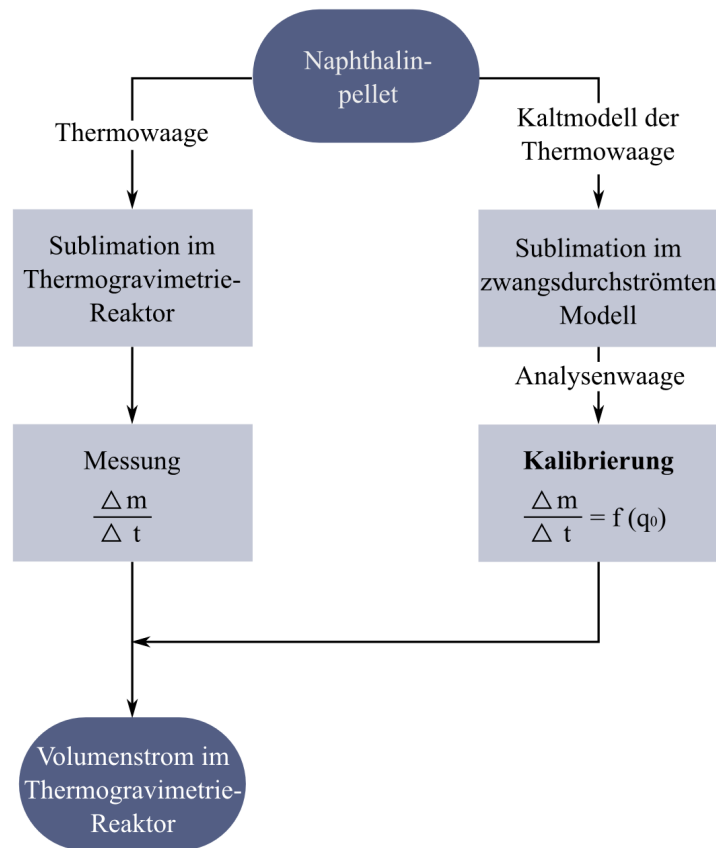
Naphthalinpellet

Thermowaage

Kaltmodell der Thermowaage

Sublimation im Thermogravimetrie-Reaktor

Sublimation im zwangsdurchströmten Modell

Analysenwaage

Messung
$\frac{\triangle m}{\triangle t}$

**Kalibrierung**
$\frac{\triangle m}{\triangle t} = f(q_0)$

Volumenstrom im Thermogravimetrie-Reaktor